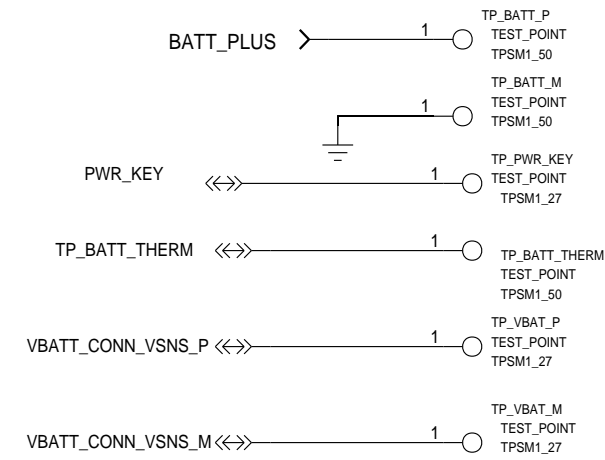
BATT_PLUS
1
TP_BATT_P
TEST_POINT
TPSM1_50

1
TP_BATT_M
TEST_POINT
TPSM1_50

PWR_KEY
1
TP_PWR_KEY
TEST_POINT
TPSM1_27

TP_BATT_THERM
1
TP_BATT_THERM
TEST_POINT
TPSM1_50

VBATT_CONN_VSNS_P
1
TP_VBAT_P
TEST_POINT
TPSM1_27

VBATT_CONN_VSNS_M
1
TP_VBAT_M
TEST_POINT
TPSM1_27